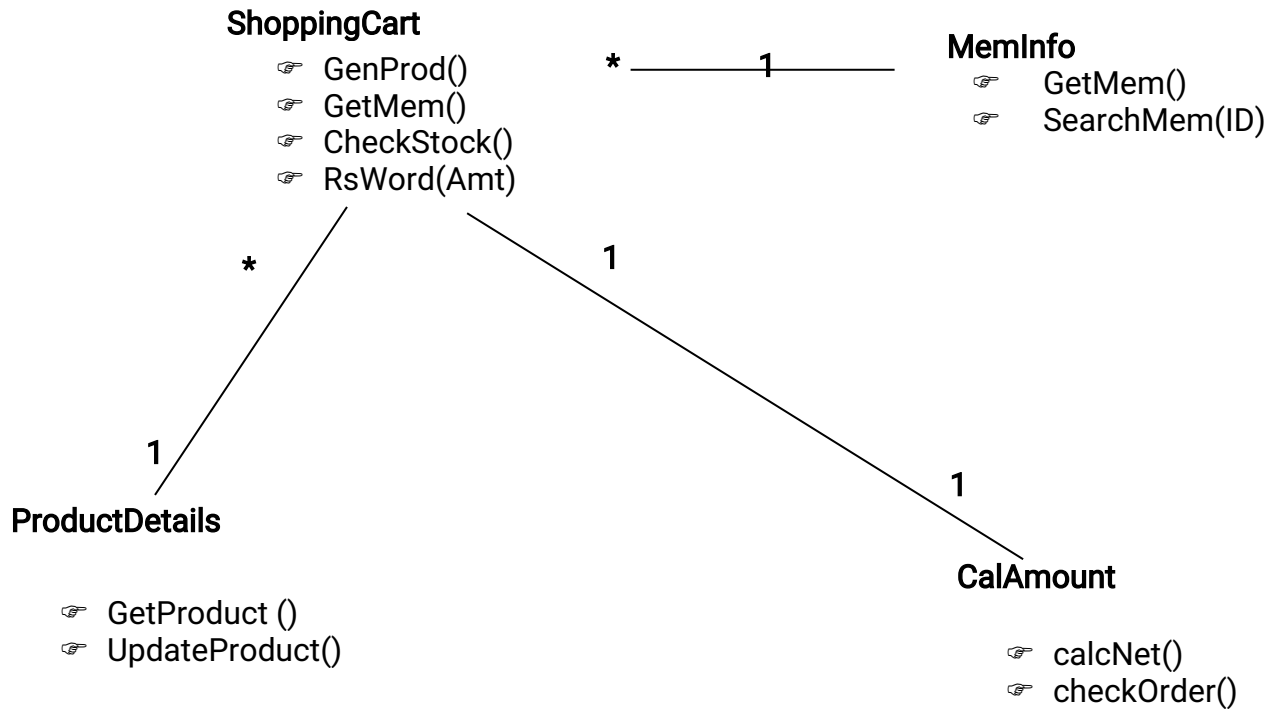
ShoppingCart
☞ GenProd()
☞ GetMem()
☞ CheckStock()
☞ RsWord(Amt)

* 1

MemInfo
☞ GetMem()
☞ SearchMem(ID)

*

1

1

ProductDetails
☞ GetProduct ()
☞ UpdateProduct()

1

CalAmount
☞ calcNet()
☞ checkOrder()